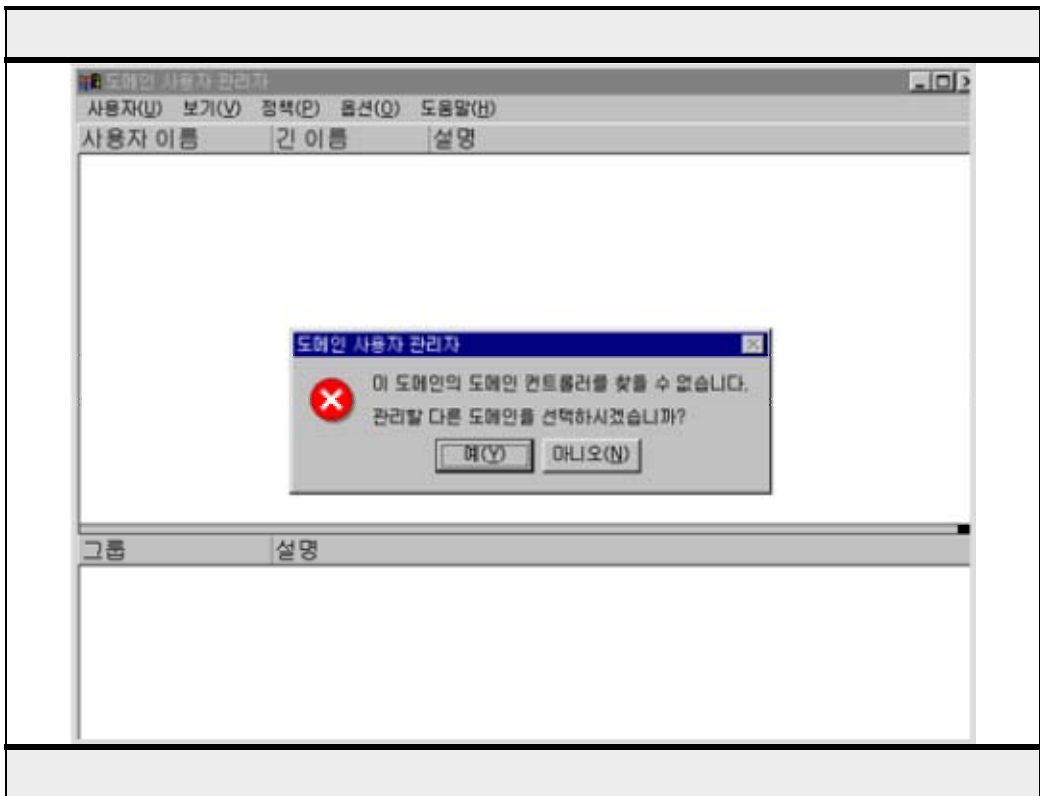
도메인 사용자 관리자

사용자(U) 보기(V) 정책(P) 옵션(O) 도움말(H)

사용자 이름 긴 이름 설명

도메인 사용자 관리자

이 도메인의 도메인 컨트롤러를 찾을 수 없습니다.
관리할 다른 도메인을 선택하시겠습니까?

예(Y) 아니오(N)

그룹 설명